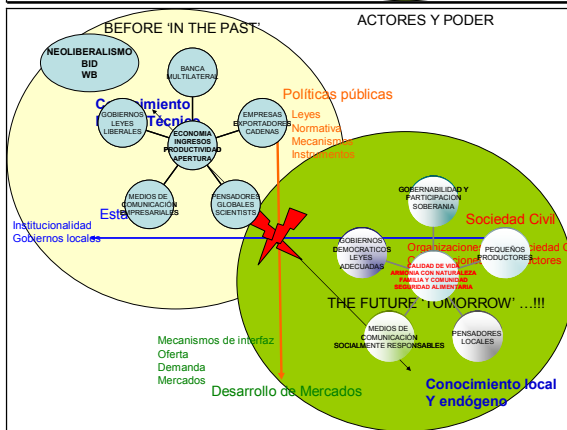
BEFORE 'IN THE PAST'

ACTORES Y PODER

NEOLIBERALISMO
BID
WB

BANCA MULTILATERAL

Conocimiento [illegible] Técnico

GOBIERNOS LEYES LIBERALES

EMPRESAS EXPORTADORES CADENAS

ECONOMIA INGRESOS PRODUCTIVIDAD APERTURA

Políticas públicas
Leyes
Normativa
Mecanismos
Instrumentos

MEDIOS DE COMUNICACION EMPRESARIALES

PENSADORES GLOBALES SCIENTISTS

Estado

Institucionalidad
Gobiernos locales

GOBERNABILIDAD Y PARTICIPACION SOBERANIA

Sociedad Civil

Organizaciones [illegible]ciedad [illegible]
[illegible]ctores

GOBIERNOS DEMOCRATICOS LEYES ADECUADAS

PEQUEÑOS PRODUCTORES

CALIDAD DE VIDA
ARMONIA CON NATURALEZA
FAMILIA Y COMUNIDAD
SEGURIDAD ALIMENTARIA

THE FUTURE 'TOMORROW' ...!!!

MEDIOS DE COMUNICACIÓN SOCIALMENTE RESPONSABLES

PENSADORES LOCALES

Mecanismos de interfaz
Oferta
Demanda
Mercados

Desarrollo de Mercados

Conocimiento local
Y endógeno